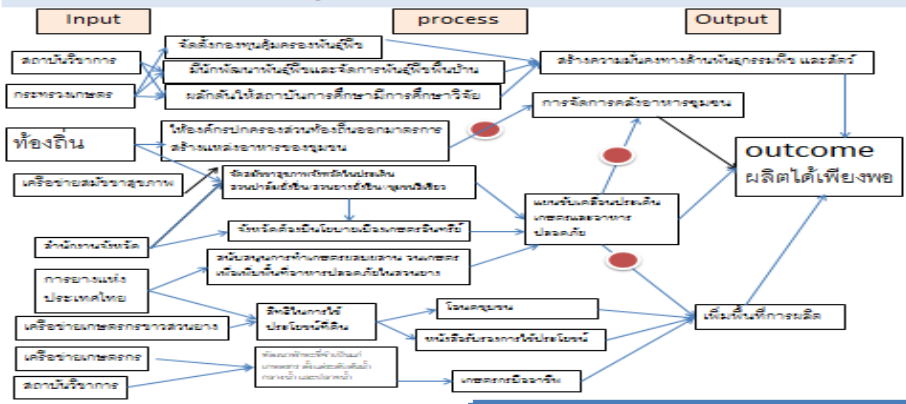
Input

process

Output

สถาบันวิชาการ

กระทรวงเกษตร

จัดตั้งกองทุนอนุรักษ์พันธุ์พืช

มีนักพัฒนาพันธุ์พืชและจัดการพันธุ์พืชพื้นบ้าน

ผลักดันให้สถาบันการศึกษามีการศึกษาวิจัย

สร้างความมั่นคงทางด้านพันธุกรรมพืช และสัตว์

ท้องถิ่น

ให้องค์กรปกครองส่วนท้องถิ่นออกมาตรการสร้างแหล่งอาหารของชุมชน

การจัดการคลังอาหารชุมชน

outcome
ผลิตได้เพียงพอ

เครือข่ายสมัชชาสุขภาพ

จัดสมัชชาสุขภาพจังหวัดในประเด็น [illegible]

สำนักงานจังหวัด

จังหวัดต้องขับเคลื่อนนโยบายเมืองเกษตรอินทรีย์

แผนขับเคลื่อนประเด็นเกษตรและอาหารปลอดภัย

การยางแห่งประเทศไทย

สนับสนุนการทำเกษตรผสมผสาน ในเกษตรกรเพื่อเพิ่มพื้นที่อาหารปลอดภัยในสวนยาง

เครือข่ายเกษตรกรชาวสวนยาง

สิทธิในการใช้ประโยชน์ที่ดิน

โฉนดชุมชน

หนังสือรับรองการใช้ประโยชน์

เพิ่มพื้นที่การผลิต

เครือข่ายเกษตรกร

สถาบันวิชาการ

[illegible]

เกษตรกรมืออาชีพ